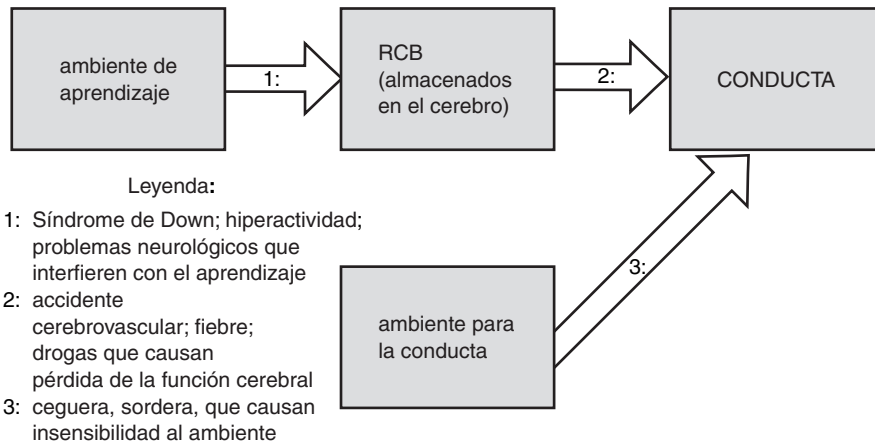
ambiente de aprendizaje

1:

RCB (almacenados en el cerebro)

2:

CONDUCTA

3:

ambiente para la conducta

Leyenda:

1: Síndrome de Down; hiperactividad; problemas neurológicos que interfieren con el aprendizaje
2: accidente cerebrovascular; fiebre; drogas que causan pérdida de la función cerebral
3: ceguera, sordera, que causan insensibilidad al ambiente